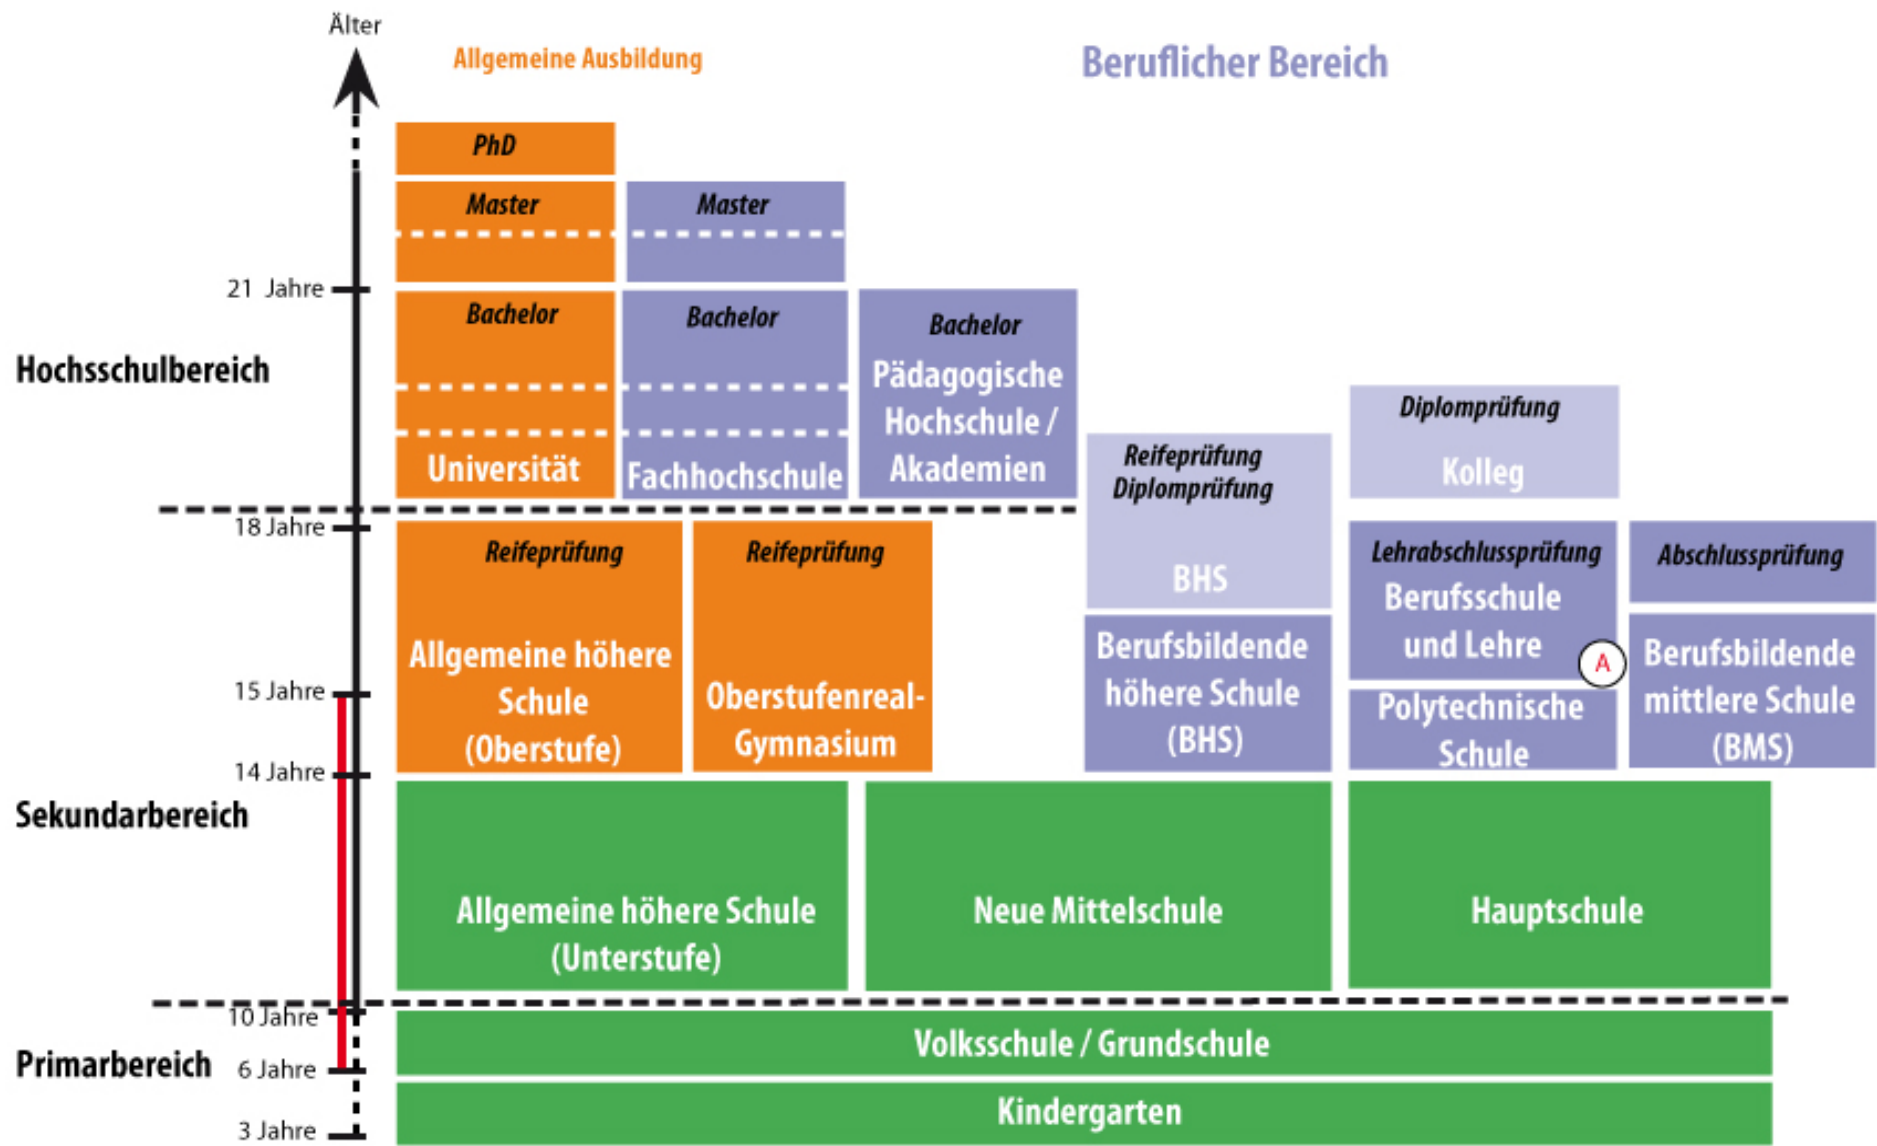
Älter

Allgemeine Ausbildung

Beruflicher Bereich

PhD

Master

Master

21 Jahre

Bachelor

Bachelor

Bachelor

Hochschulbereich

Pädagogische Hochschule / Akademien

Diplomprüfung

Reifeprüfung Diplomprüfung

Universität

Fachhochschule

Kolleg

18 Jahre

Reifeprüfung

Reifeprüfung

BHS

Lehrabschlussprüfung

Abschlussprüfung

Berufsschule und Lehre

Allgemeine höhere Schule (Oberstufe)

Oberstufenreal-Gymnasium

Berufsbildende höhere Schule (BHS)

A

Berufsbildende mittlere Schule (BMS)

15 Jahre

Polytechnische Schule

14 Jahre

Sekundarbereich

Allgemeine höhere Schule (Unterstufe)

Neue Mittelschule

Hauptschule

10 Jahre

Primarbereich

6 Jahre

Volksschule / Grundschule

3 Jahre

Kindergarten